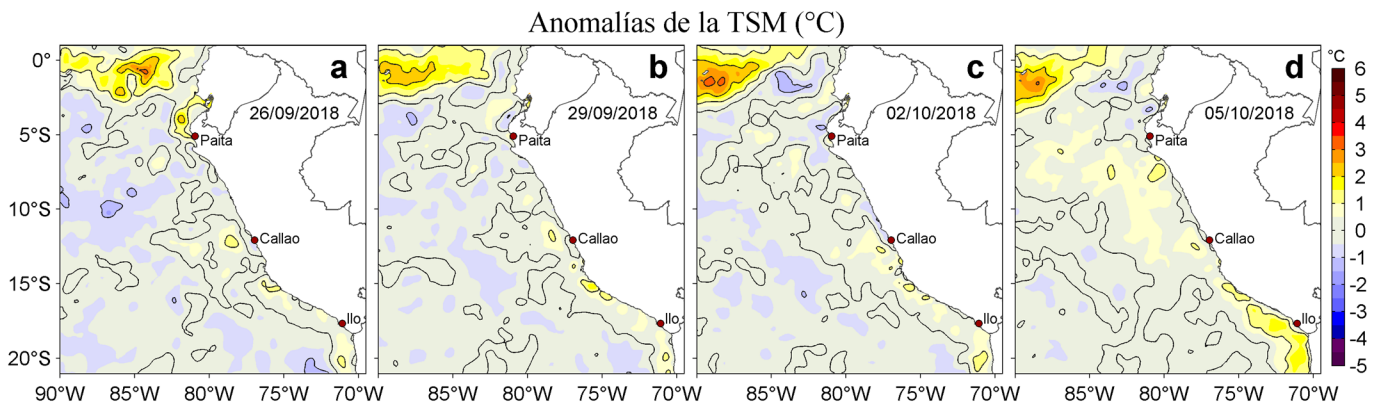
Anomalías de la TSM (°C)

a
26/09/2018
Paita
Callao
Ilo

b
29/09/2018
Paita
Callao
Ilo

c
02/10/2018
Paita
Callao
Ilo

d
05/10/2018
Paita
Callao
Ilo

0°
5°S
10°S
15°S
20°S

90°W 85°W 80°W 75°W 70°W
85°W 80°W 75°W 70°W
85°W 80°W 75°W 70°W
85°W 80°W 75°W 70°W

°C
6
5
4
3
2
1
0
-1
-2
-3
-4
-5